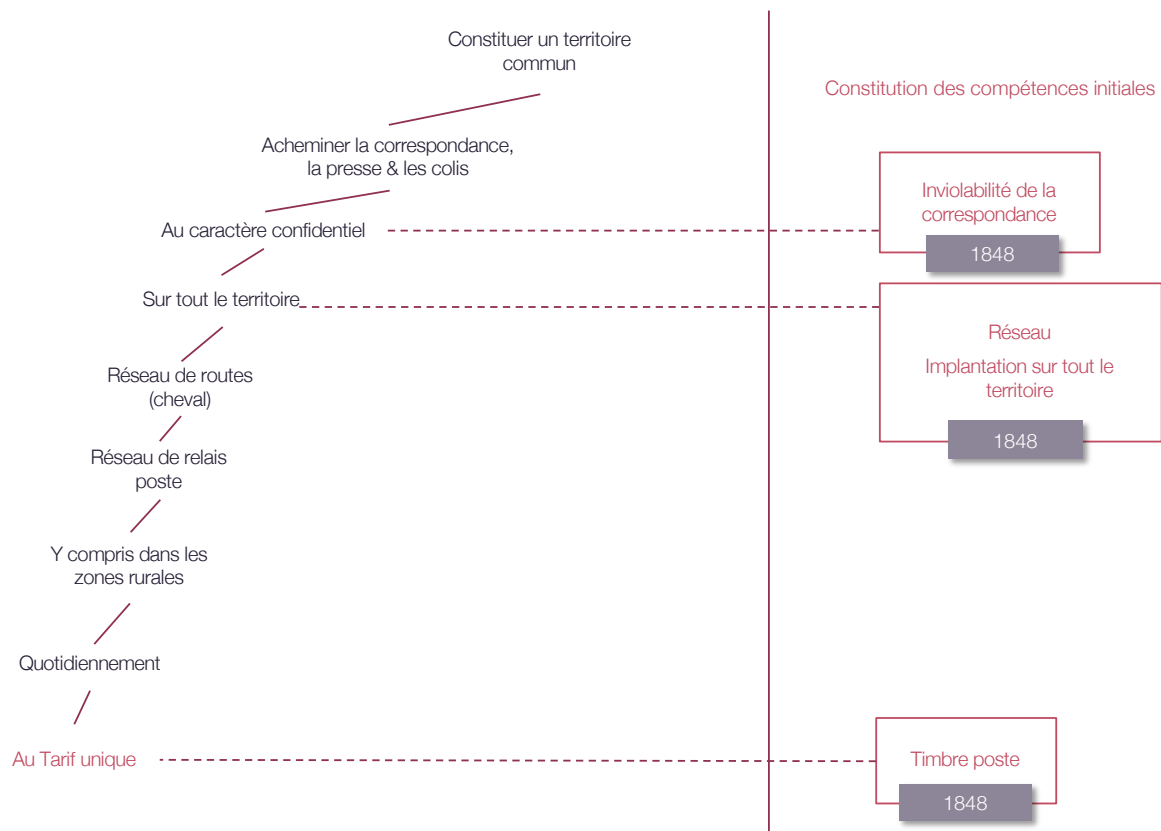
Constituer un territoire commun

Acheminer la correspondance, la presse & les colis

Au caractère confidentiel

Sur tout le territoire

Réseau de routes (cheval)

Réseau de relais poste

Y compris dans les zones rurales

Quotidiennement

Au Tarif unique

Constitution des compétences initiales

Inviolabilité de la correspondance

1848

Réseau

Implantation sur tout le territoire

1848

Timbre poste

1848